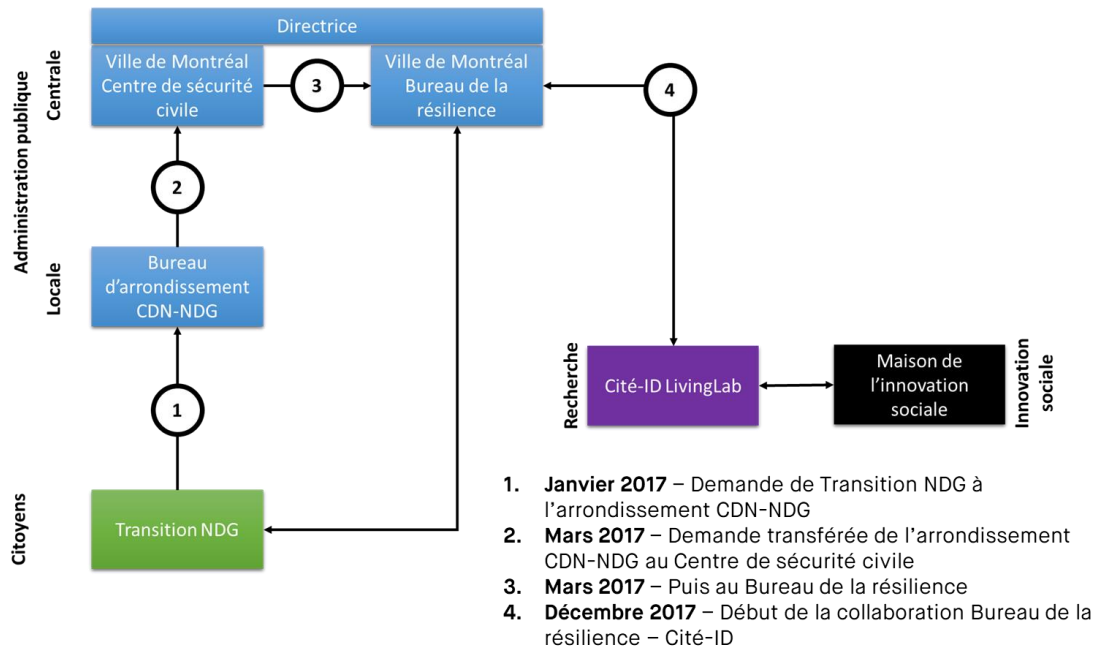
Directrice

Administration publique

Centrale

Ville de Montréal Centre de sécurité civile

3

Ville de Montréal Bureau de la résilience

4

2

Locale

Bureau d'arrondissement CDN-NDG

Recherche

Cité-ID LivingLab

Maison de l'innovation sociale

Innovation sociale

1

Citoyens

Transition NDG

1. **Janvier 2017** – Demande de Transition NDG à l'arrondissement CDN-NDG
2. **Mars 2017** – Demande transférée de l'arrondissement CDN-NDG au Centre de sécurité civile
3. **Mars 2017** – Puis au Bureau de la résilience
4. **Décembre 2017** – Début de la collaboration Bureau de la résilience – Cité-ID